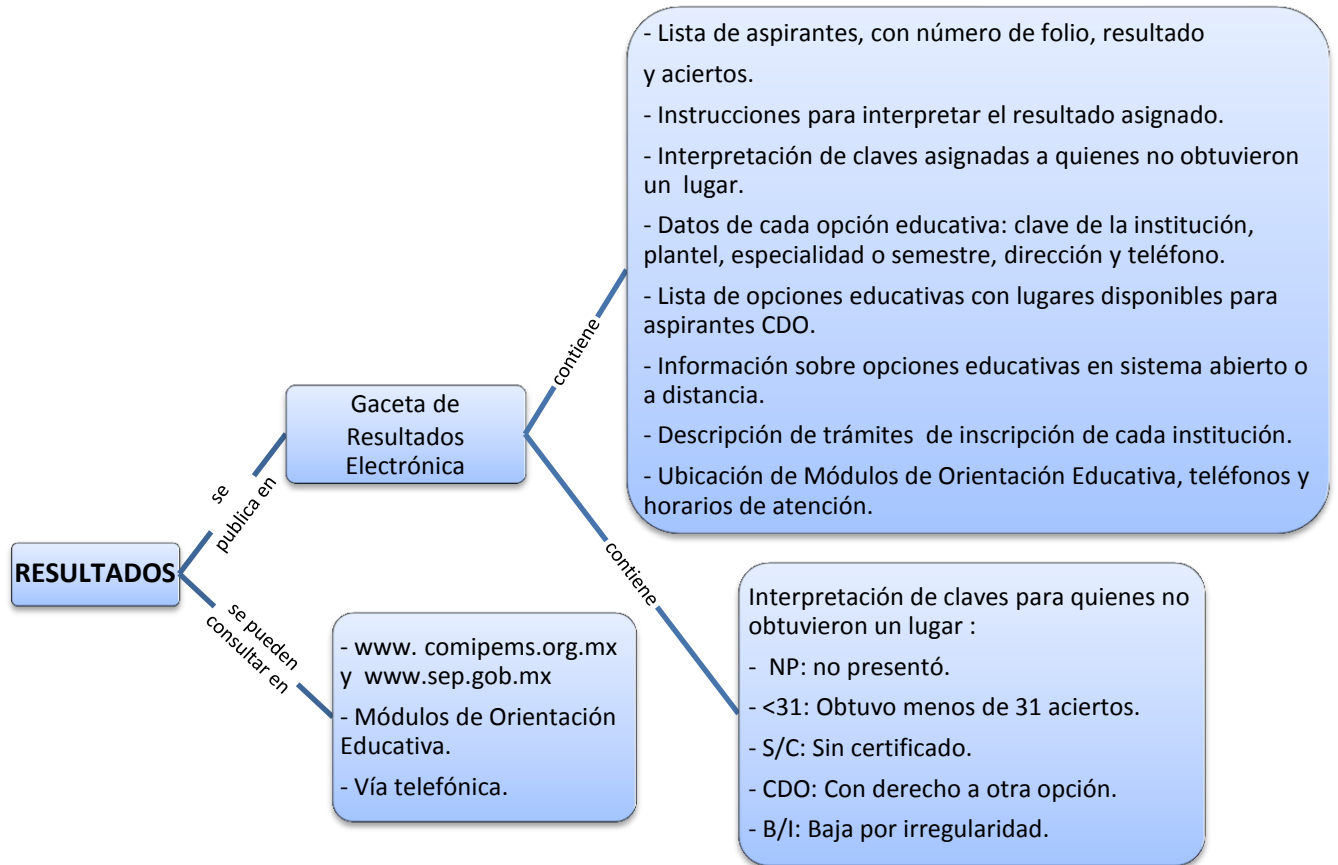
RESULTADOS

se publica en

Gaceta de Resultados Electrónica

contiene

- Lista de aspirantes, con número de folio, resultado y aciertos.

- Instrucciones para interpretar el resultado asignado.

- Interpretación de claves asignadas a quienes no obtuvieron un lugar.

- Datos de cada opción educativa: clave de la institución, plantel, especialidad o semestre, dirección y teléfono.

- Lista de opciones educativas con lugares disponibles para aspirantes CDO.

- Información sobre opciones educativas en sistema abierto o a distancia.

- Descripción de trámites de inscripción de cada institución.

- Ubicación de Módulos de Orientación Educativa, teléfonos y horarios de atención.

contiene

Interpretación de claves para quienes no obtuvieron un lugar :

- NP: no presentó.

- <31: Obtuvo menos de 31 aciertos.

- S/C: Sin certificado.

- CDO: Con derecho a otra opción.

- B/I: Baja por irregularidad.

se pueden consultar en

- www. comipems.org.mx y www.sep.gob.mx

- Módulos de Orientación Educativa.

- Vía telefónica.